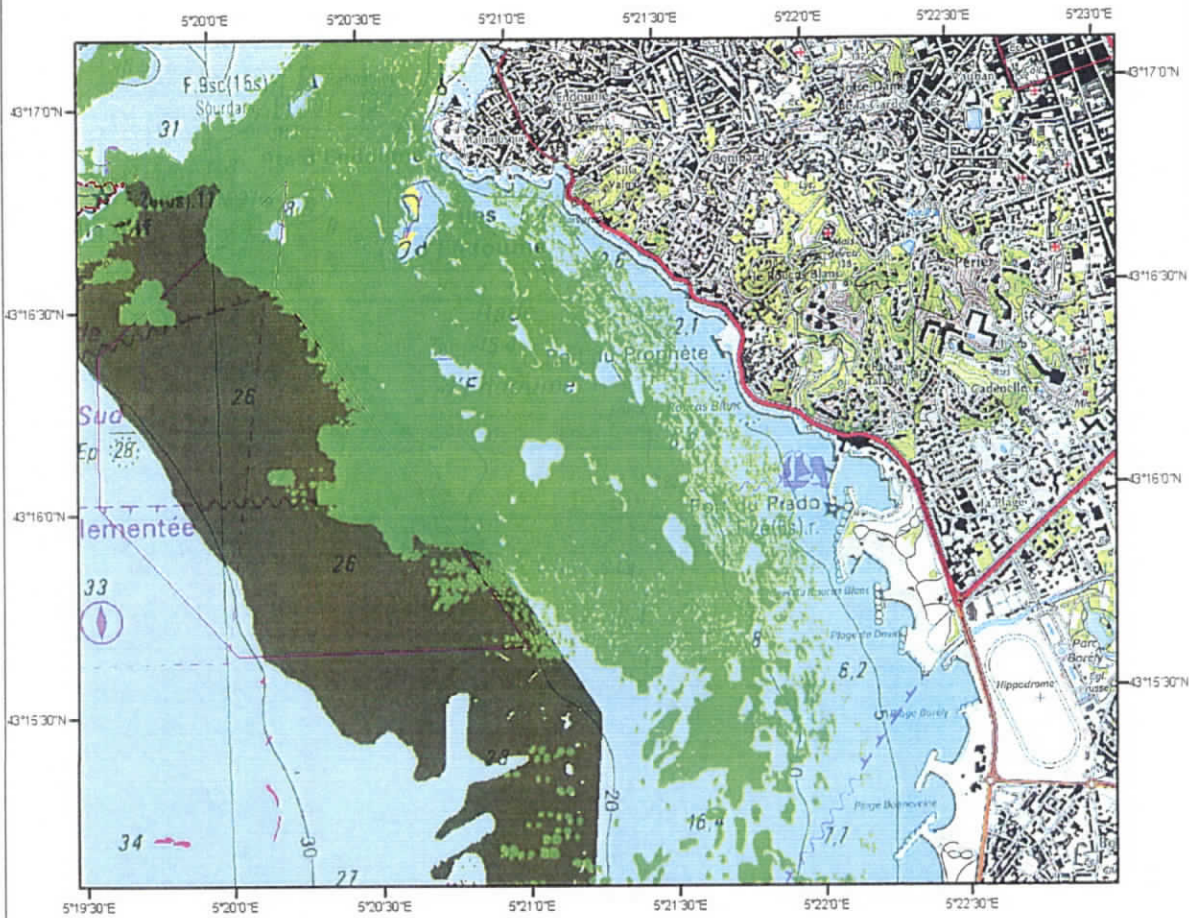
5°20'0"E 5°20'30"E 5°21'0"E 5°21'30"E 5°22'0"E 5°22'30"E 5°23'0"E

43°17'0"N
43°16'30"N
43°16'0"N
43°15'30"N

43°17'0"N
43°16'30"N
43°16'0"N
43°15'30"N

F.9sc(15s)
Sourdar
31
2.6
2.1
du Prophète
Périer
Cadenelle
26
Sud
Ep 28
lementée
Port du Prado
26
33
8
6,2
Hippodrome
Parc Borely
28
20
16,4
7,1
34
30
27
Plage Borely

5°19'30"E 5°20'0"E 5°20'30"E 5°21'0"E 5°21'30"E 5°22'0"E 5°22'30"E